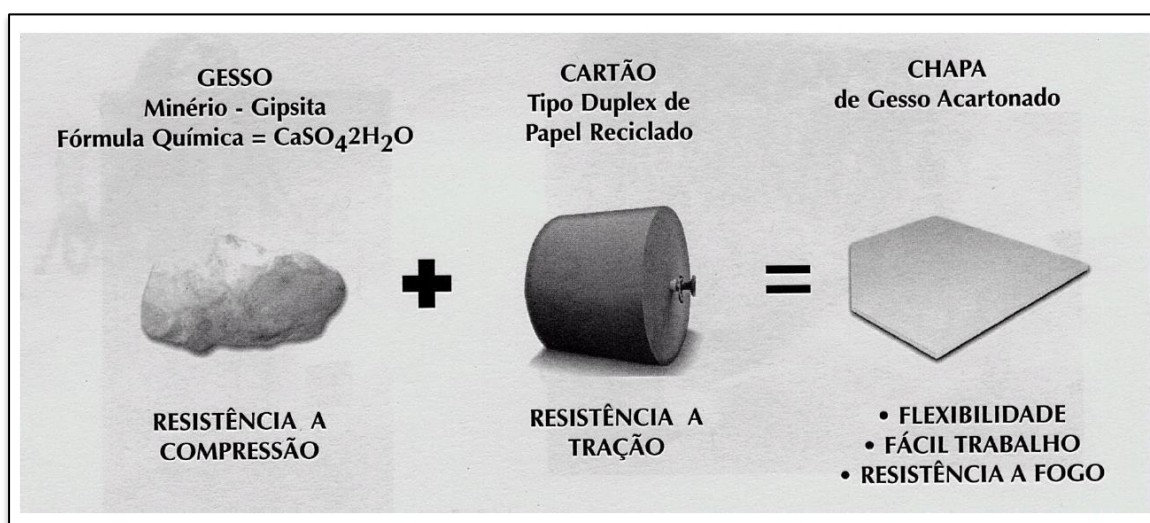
GESSO
Minério - Gipsita
Fórmula Química = $CaSO_42H_2O$

CARTÃO
Tipo Duplex de
Papel Reciclado

CHAPA
de Gesso Acartonado

+

=

RESISTÊNCIA A COMPRESSÃO

RESISTÊNCIA A TRAÇÃO

• FLEXIBILIDADE
• FÁCIL TRABALHO
• RESISTÊNCIA A FOGO